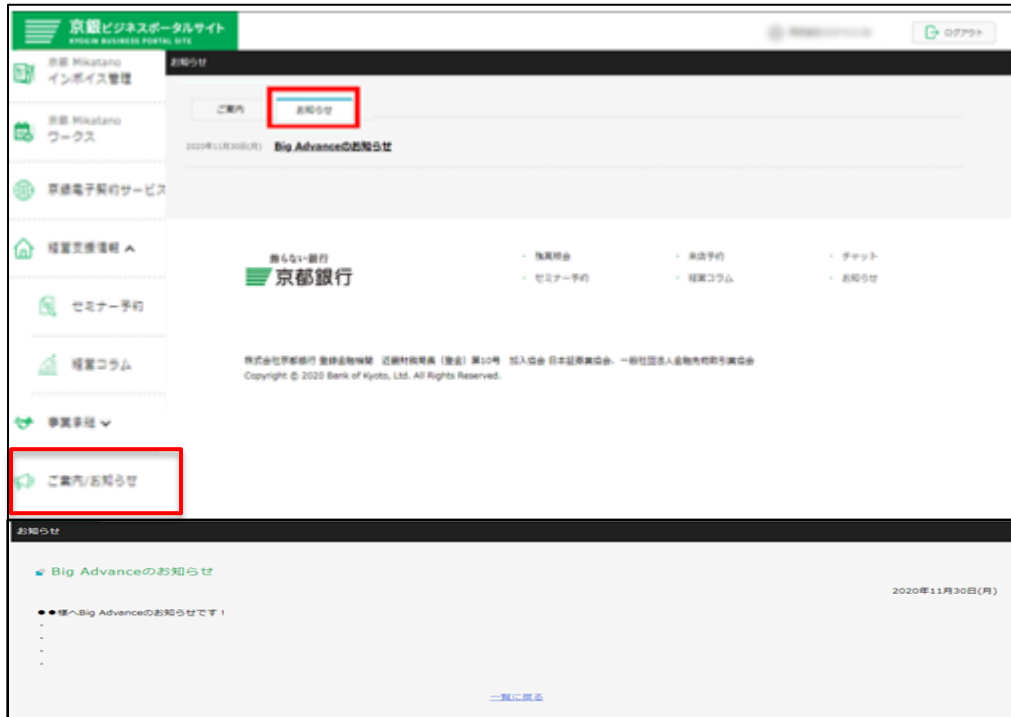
京銀ビジネスポータルサイト
KYOGIN BUSINESS PORTAL SITE

ログアウト

京銀 Mikatano
インボイス管理

京銀 Mikatano
ワークス

京銀電子契約サービス

経営支援情報

セミナー予約

経営コラム

事業承継

ご案内/お知らせ

お知らせ

ご案内
お知らせ

2020年11月30日(月) Big Advanceのお知らせ

飾らない銀行
京都銀行

・ 預高照会
・ セミナー予約
・ 来店予約
・ 経営コラム
・ チャット
・ お知らせ

株式会社京都銀行 登録金融機関 近畿財務局長（登金）第10号 加入協会 日本証券業協会、一般社団法人金融先物取引業協会
Copyright © 2020 Bank of Kyoto, Ltd. All Rights Reserved.

お知らせ

Big Advanceのお知らせ

2020年11月30日(月)

●●様へBig Advanceのお知らせです！
-
-
-
-

一覧に戻る